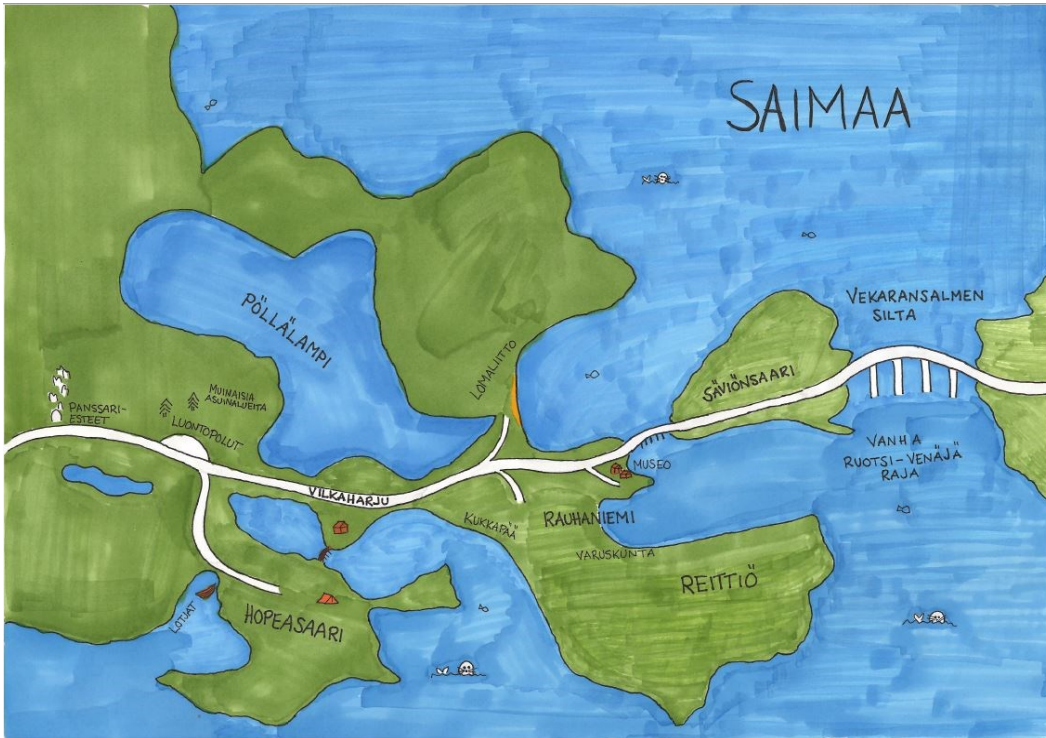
SAIMAA

PÖLLÄLAMPI

VEKARANSALMEN SILTA

SÄVIÖNSAARI

LOMALIITTO

MUINAISIA ASUINALUEITA

PANSSARI-ESTEET

LUONTOPOLUT

VILKAHARJU

MUSEO

VANHA RUOTSI-VENÄJÄ RAJA

KUKKAPÄÄ

RAUHANIEMI

VARUSKUNTA

REITTIÖ

LOTJAT

HOPEASAARI